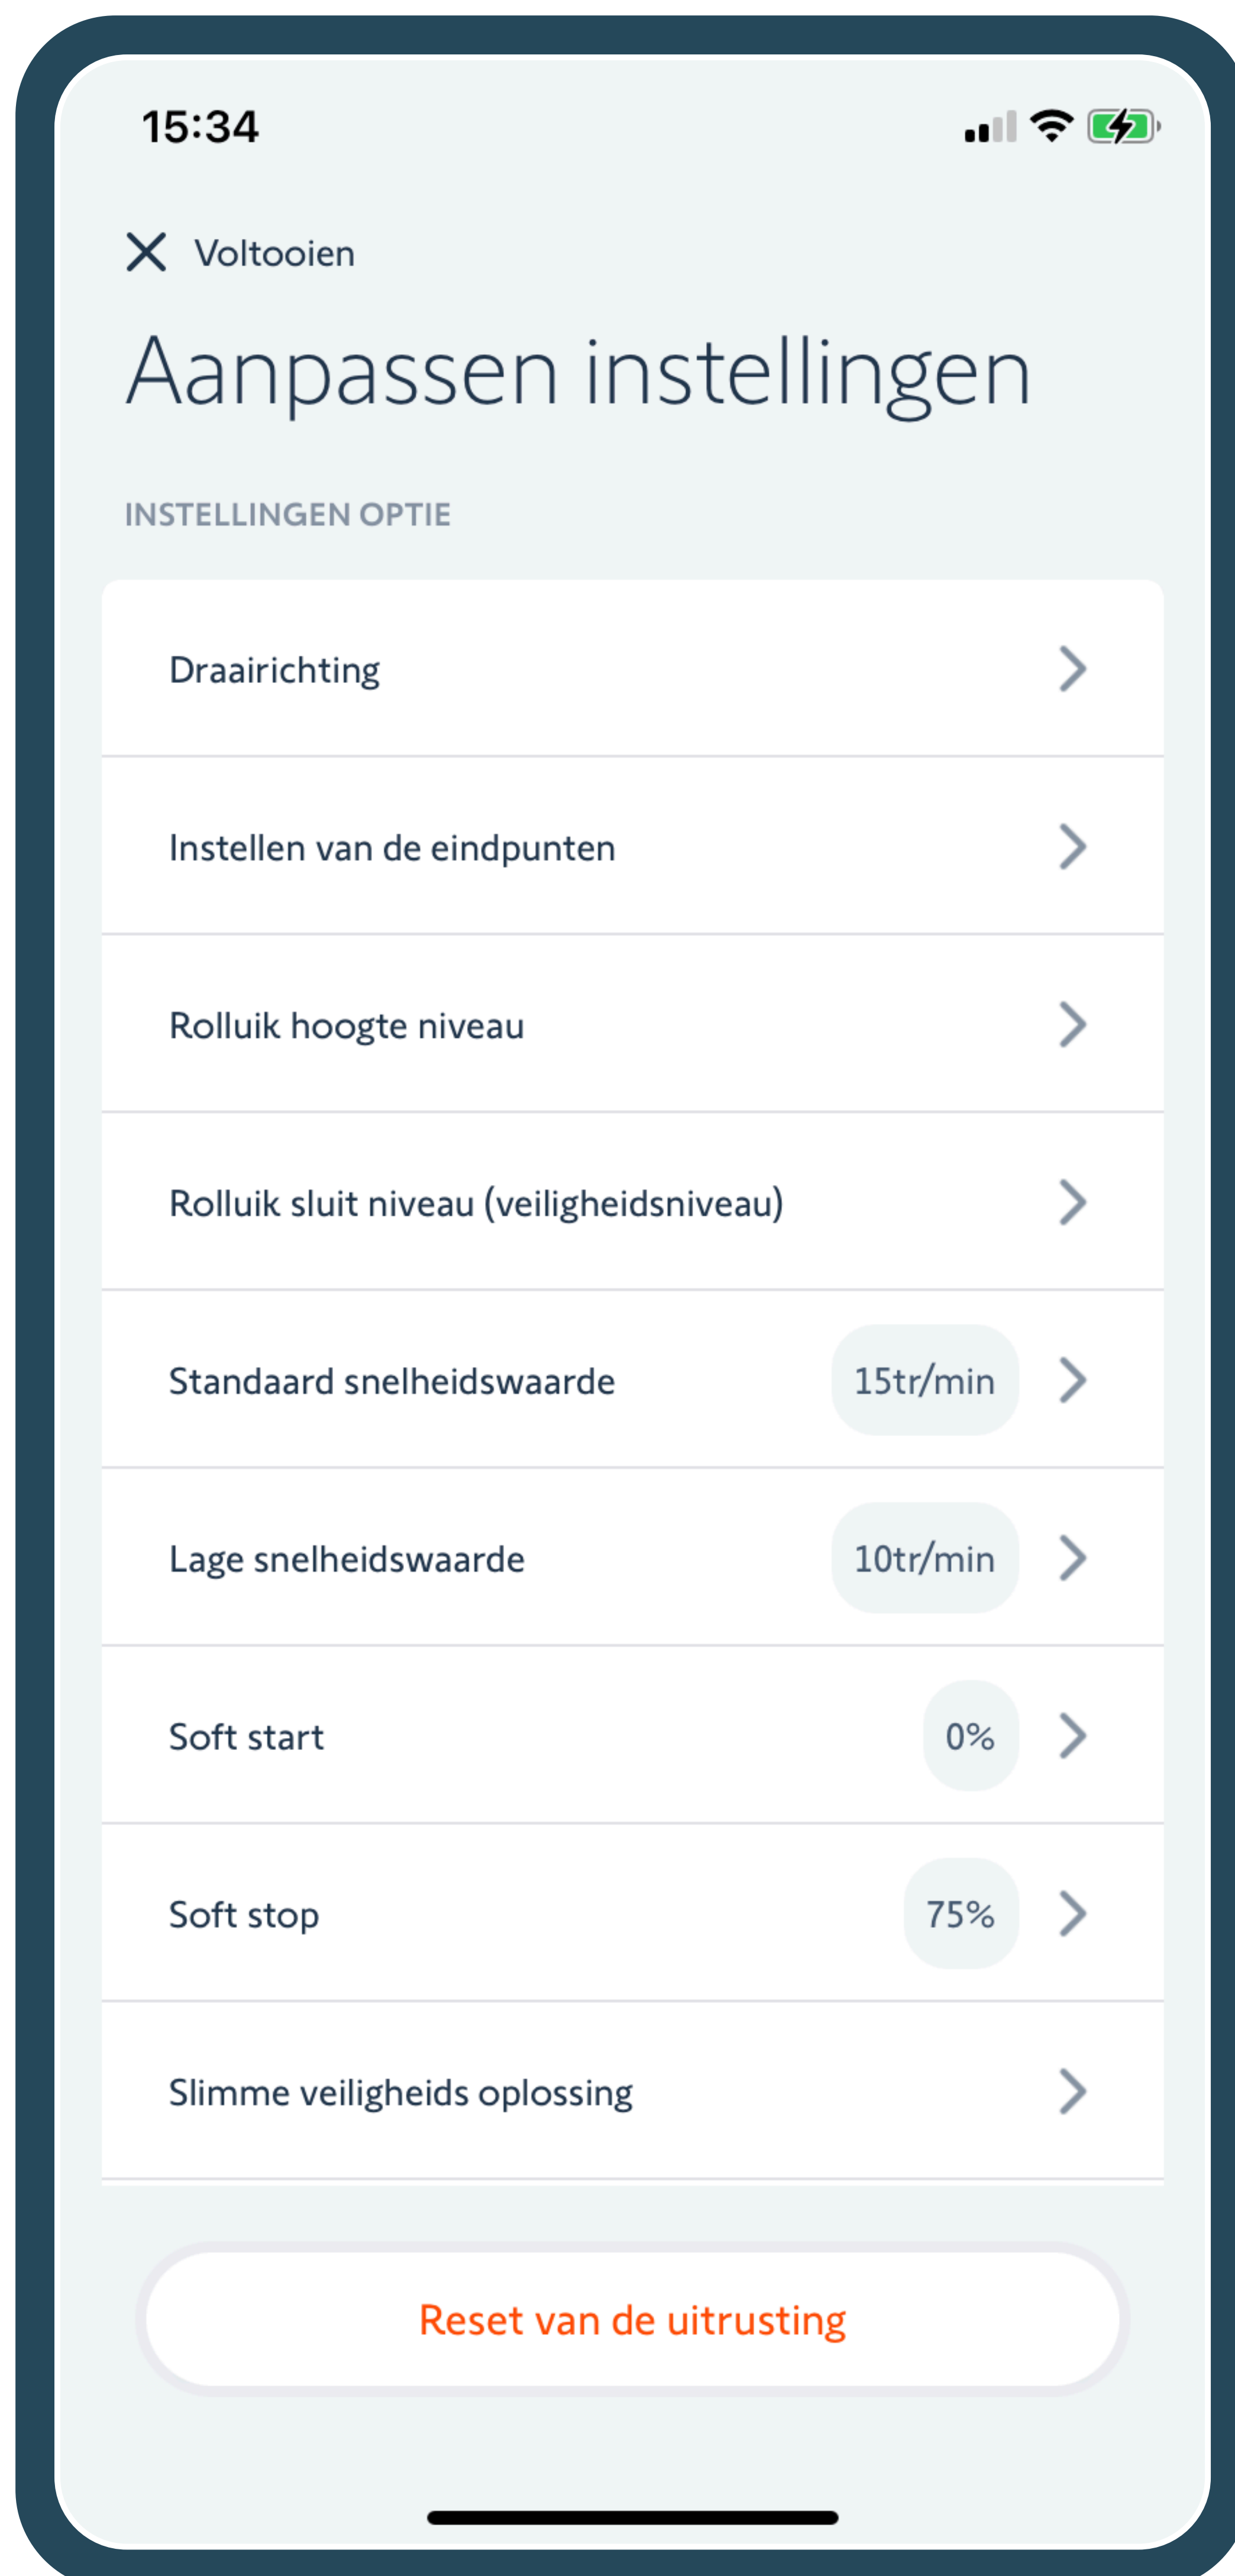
15:34

Voltooien

Aanpassen instellingen

INSTELLINGEN OPTIE

Draairichting

Instellen van de eindpunten

Rolluik hoogte niveau

Rolluik sluit niveau (veiligheidsniveau)

Standaard snelheidswaarde 15tr/min

Lage snelheidswaarde 10tr/min

Soft start 0%

Soft stop 75%

Slimme veiligheids oplossing

Reset van de uitrusting